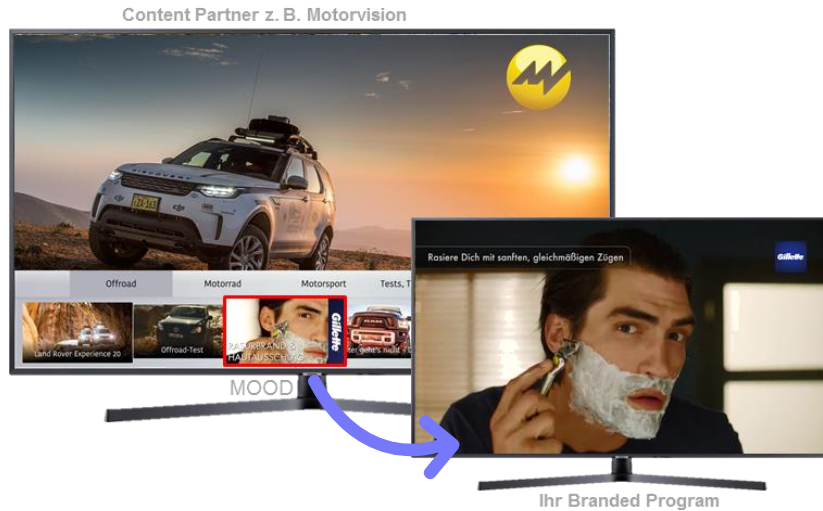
Content Partner z. B. Motorvision

Offroad
Motorrad
Motorsport
Tests, T

Land Rover Experience 20
Offroad-Test
RASURBRAND & HAUTAUSSCHLÄG
Gillette
er geht's nicht

MOOD

Rasiere Dich mit sanften, gleichmäßigen Zügen
Gillette

Ihr Branded Program